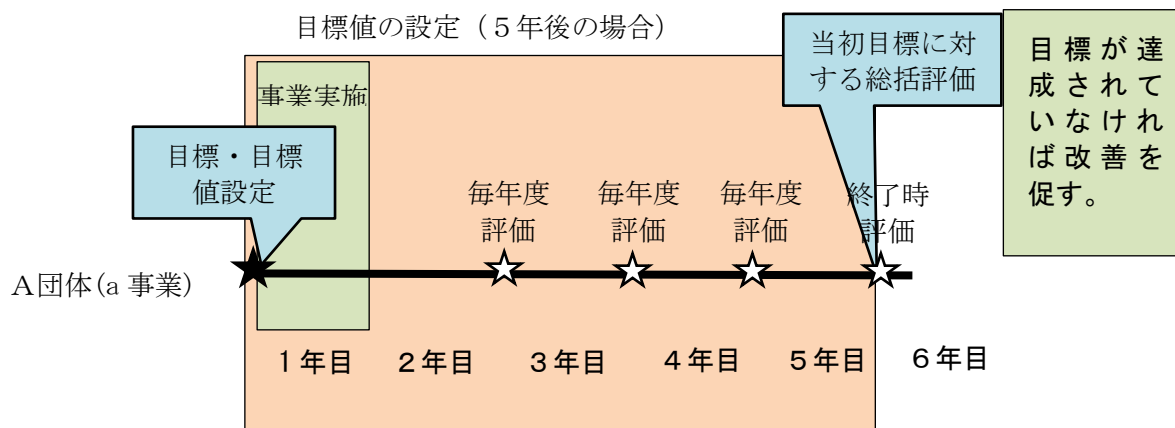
目標値の設定（５年後の場合）

事業実施

目標・目標値設定

当初目標に対する総括評価

目標が達成されていなければ改善を促す。

毎年度評価

毎年度評価

毎年度評価

終了時評価

A団体(a 事業)

１年目　２年目　３年目　４年目　５年目　６年目